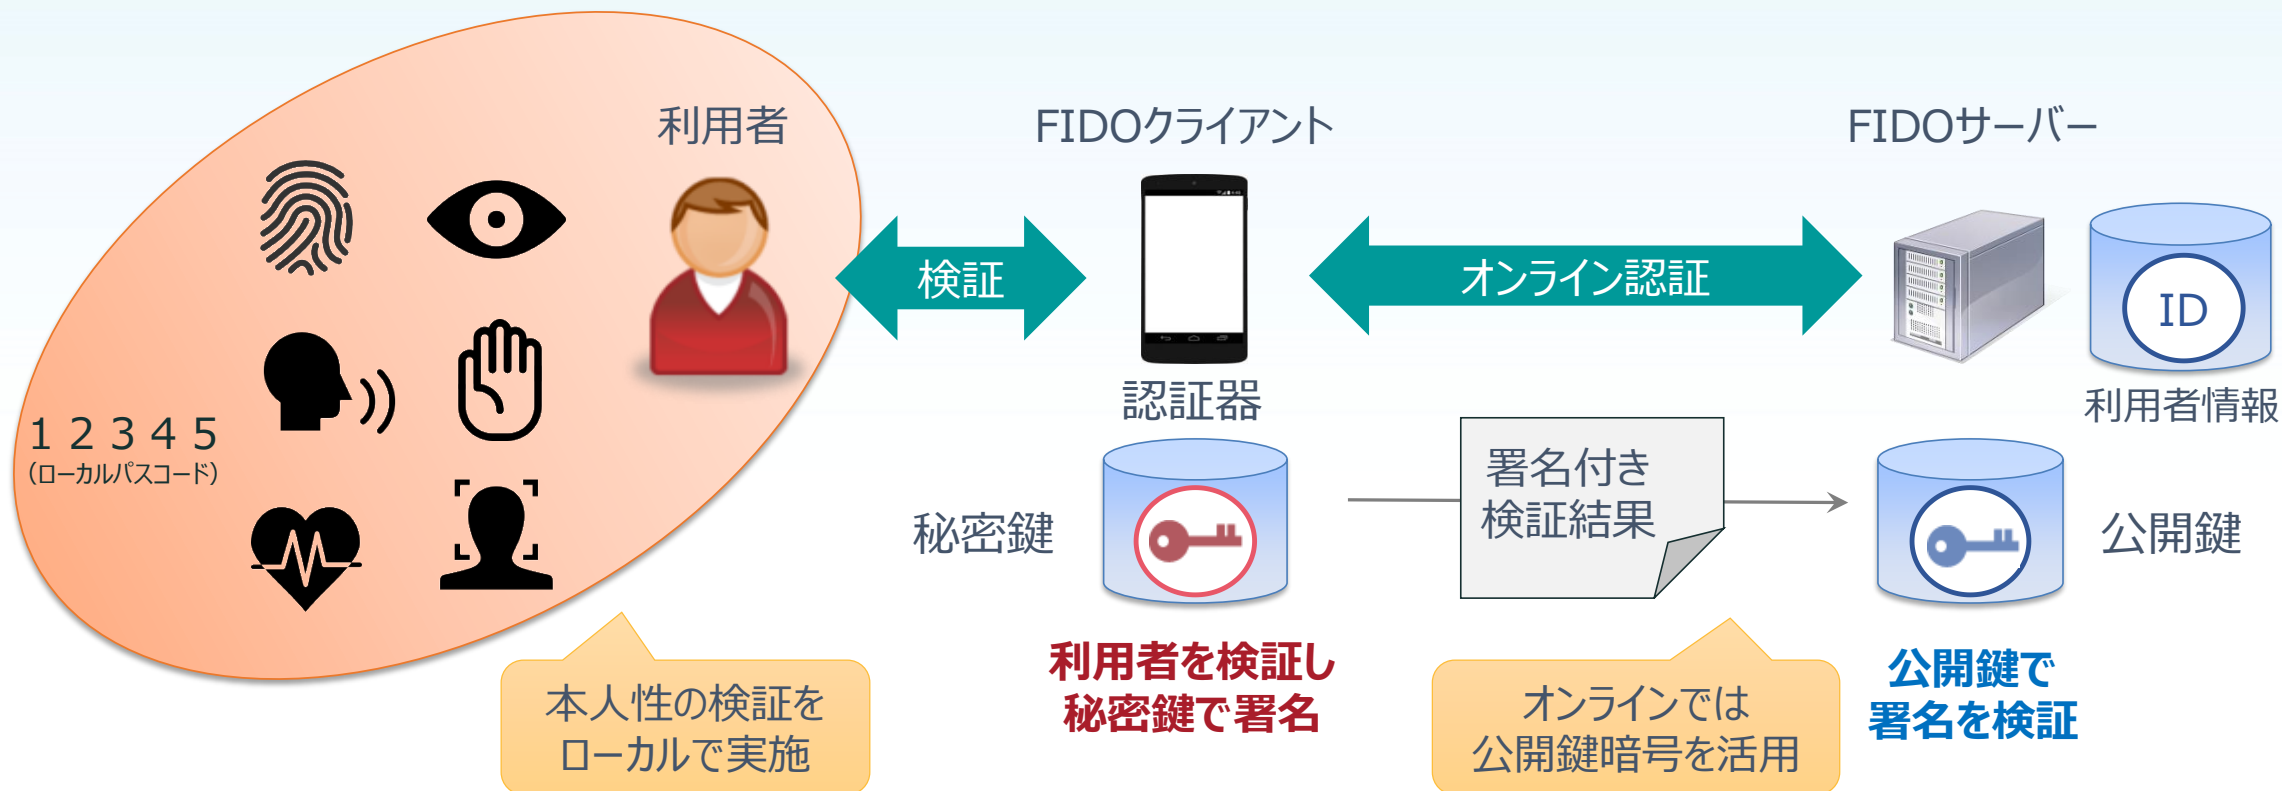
利用者

FIDOクライアント

FIDOサーバー

検証

オンライン認証

ID

1 2 3 4 5
(ローカルパスコード)

認証器

利用者情報

署名付き
検証結果

秘密鍵

公開鍵

利用者を検証し
秘密鍵で署名

公開鍵で
署名を検証

本人性の検証を
ローカルで実施

オンラインでは
公開鍵暗号を活用